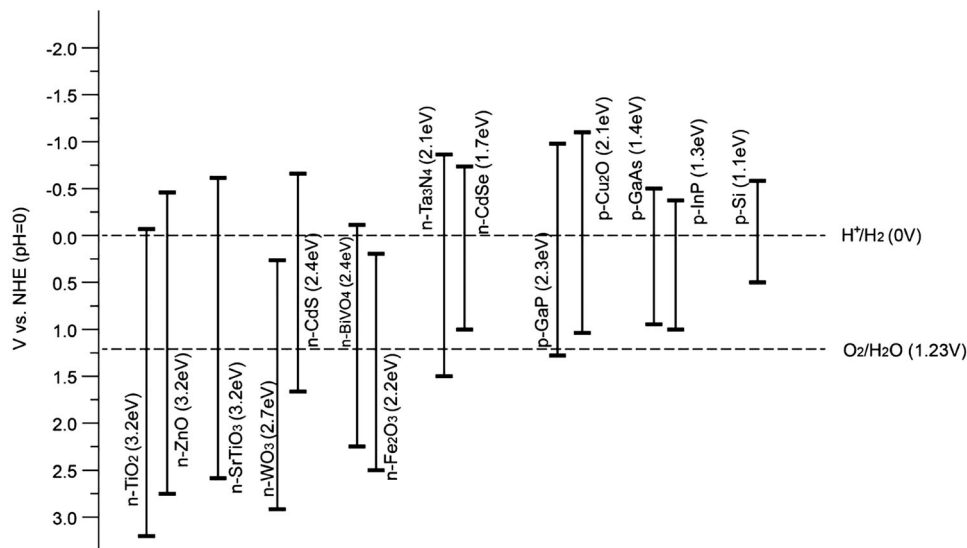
-2.0
-1.5
-1.0
-0.5
0.0
0.5
1.0
1.5
2.0
2.5
3.0

V vs. NHE (pH=0)

n-TiO$_2$ (3.2eV)
n-ZnO (3.2eV)
n-SrTiO$_3$ (3.2eV)
n-WO$_3$ (2.7eV)
n-CdS (2.4eV)
n-BiVO$_4$ (2.4eV)
n-Fe$_2$O$_3$ (2.2eV)
n-Ta$_3$N$_4$ (2.1eV)
n-CdSe (1.7eV)
p-GaP (2.3eV)
p-Cu$_2$O (2.1eV)
p-GaAs (1.4eV)
p-InP (1.3eV)
p-Si (1.1eV)

H$^+$/H$_2$ (0V)
O$_2$/H$_2$O (1.23V)